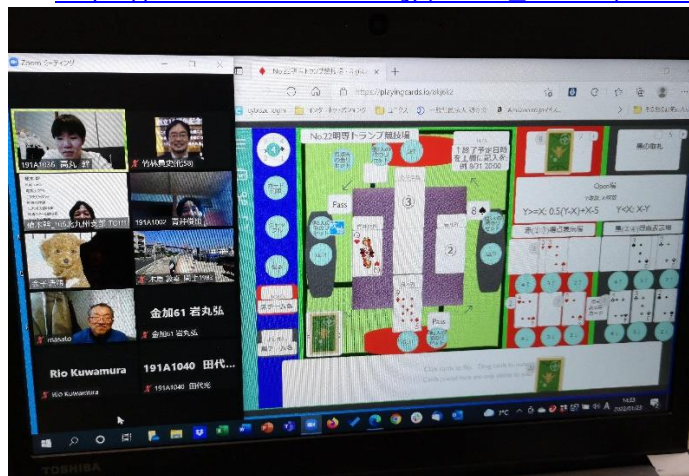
Zoom ミーティング

No.22 明寺トランプ競技場

https://playingcards.io/xkjbk2

191A1036 高丸 評

竹林義史(兆58)

191A1002 青井俊也

金子 昂佑

manato

金加61 岩丸弘

金加61 岩丸弘

Rio Kuwamura

Rio Kuwamura

191A1040 田代...

191A1040 田代光

No.22明寺トランプ競技場

1.終了予定日時を上欄に記入必須 8/31 20:00

Pass

③

8

②

Pass

Y>=X: 0.5(Y-X)+X-5

Y<X: X-Y

14:33
2022/01/23

TOSHIBA